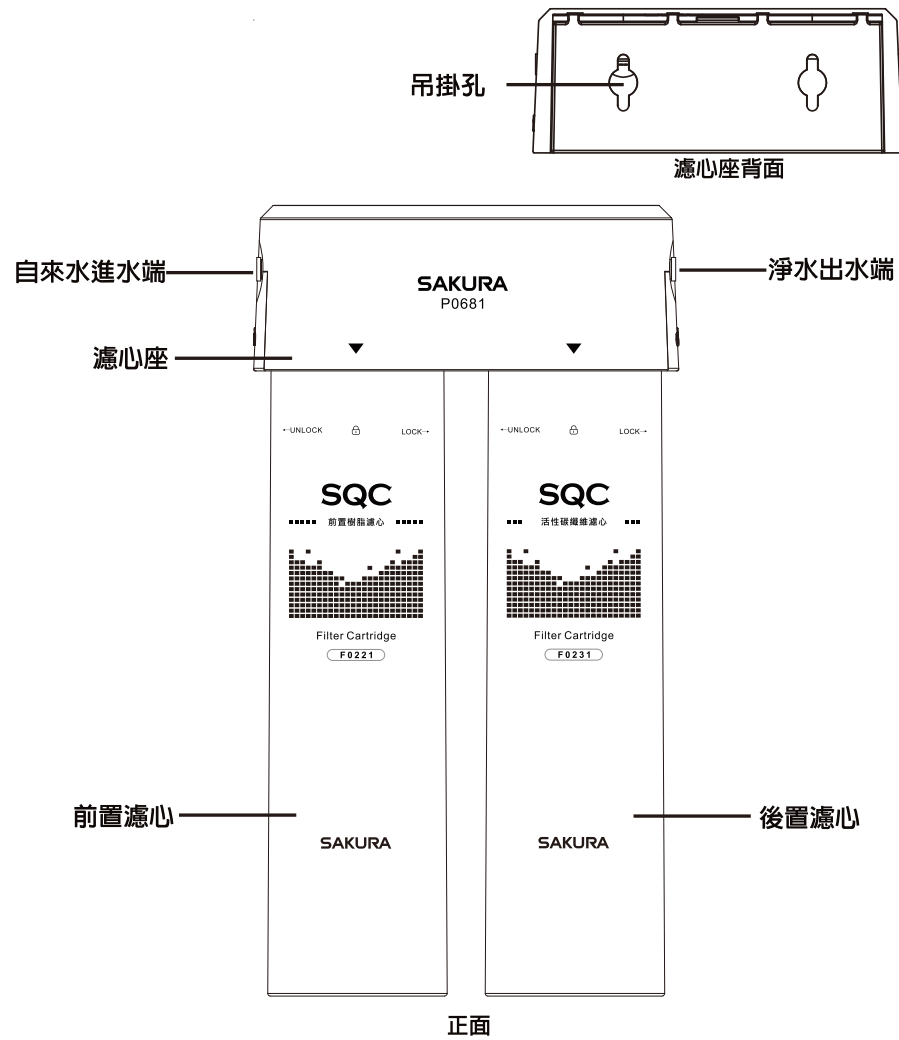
吊掛孔

濾心座背面

自來水進水端

SAKURA
P0681

淨水出水端

濾心座

←UNLOCK LOCK→

SQC
前置樹脂濾心

Filter Cartridge
F0221

←UNLOCK LOCK→

SQC
活性碳纖維濾心

Filter Cartridge
F0231

前置濾心

SAKURA

SAKURA

後置濾心

正面